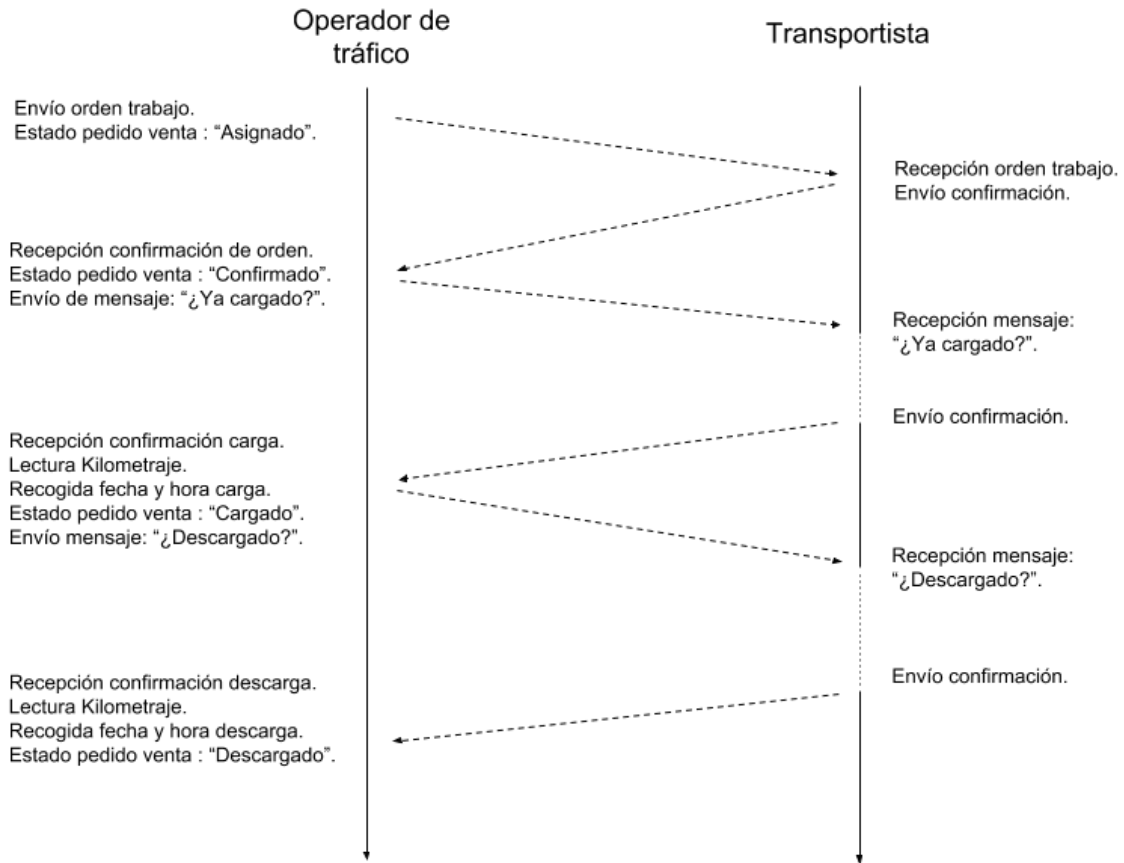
Operador de tráfico

Transportista

Envío orden trabajo.
Estado pedido venta : “Asignado”.

Recepción orden trabajo.
Envío confirmación.

Recepción confirmación de orden.
Estado pedido venta : “Confirmado”.
Envío de mensaje: “¿Ya cargado?”.

Recepción mensaje:
“¿Ya cargado?”.

Envío confirmación.

Recepción confirmación carga.
Lectura Kilometraje.
Recogida fecha y hora carga.
Estado pedido venta : “Cargado”.
Envío mensaje: “¿Descargado?”.

Recepción mensaje:
“¿Descargado?”.

Envío confirmación.

Recepción confirmación descarga.
Lectura Kilometraje.
Recogida fecha y hora descarga.
Estado pedido venta : “Descargado”.